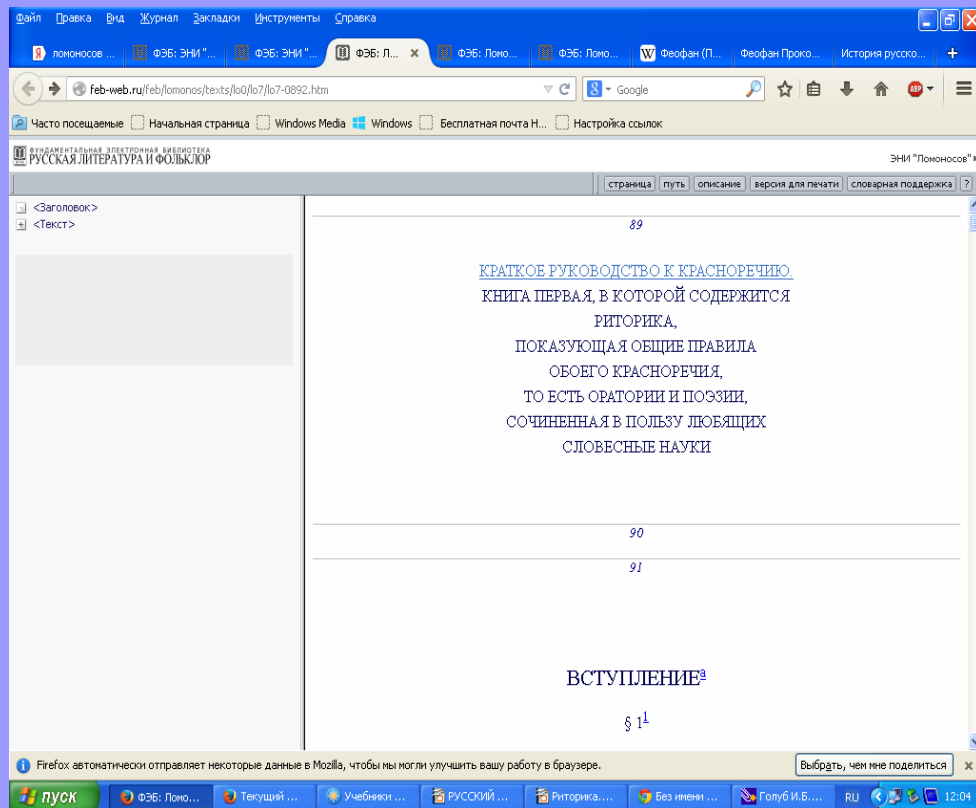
Файл Правка Вид Журнал Закладки Инструменты Справка

ломоносов ... | ФЭБ: ЭНИ "... | ФЭБ: ЭНИ "... | ФЭБ: Л... × | ФЭБ: Ломо... | ФЭБ: Ломо... | Феофан (П... | Феофан Проко... | История русско... | +

feb-web.ru/feb/lomonos/texts/lo0/lo7/lo7-0892.htm

Google

Часто посещаемые | Начальная страница | Windows Media | Windows | Бесплатная почта Н... | Настройка ссылок

ФУНДАМЕНТАЛЬНАЯ ЭЛЕКТРОННАЯ БИБЛИОТЕКА РУССКАЯ ЛИТЕРАТУРА И ФОЛЬКЛОР

ЭНИ "Ломоносов"

страница | путь | описание | версия для печати | словарная поддержка | ?

<Заголовок>
<Текст>

89

КРАТКОЕ РУКОВОДСТВО К КРАСНОРЕЧИЮ.
КНИГА ПЕРВАЯ, В КОТОРОЙ СОДЕРЖИТСЯ
РИТОРИКА,
ПОКАЗУЮЩАЯ ОБЩИЕ ПРАВИЛА
ОБОЕГО КРАСНОРЕЧИЯ,
ТО ЕСТЬ ОРАТОРИИ И ПОЭЗИИ,
СОЧИНЕННАЯ В ПОЛЬЗУ ЛЮБЯЩИХ
СЛОВЕСНЫЕ НАУКИ

90

91

ВСТУПЛЕНИЕ$^{а}$

§ 1$^{1}$

Firefox автоматически отправляет некоторые данные в Mozilla, чтобы мы могли улучшить вашу работу в браузере.

Выбрать, чем мне поделиться

пуск | ФЭБ: Ломо... | Текущий ... | Учебники ... | РУССКИЙ ... | Риторика.... | Без имени ... | Голуб И.Б.... | RU | 12:04